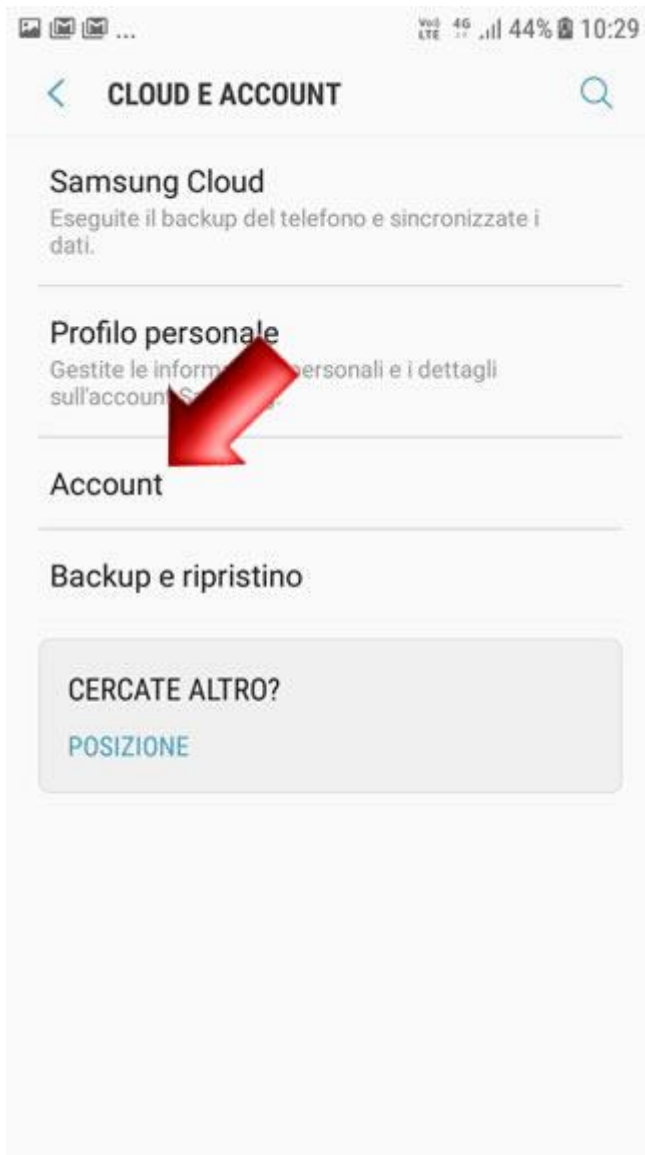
... Vo) LTE 4G 44% 10:29

CLOUD E ACCOUNT

Samsung Cloud
Eseguite il backup del telefono e sincronizzate i dati.

Profilo personale
Gestite le inform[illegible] personali e i dettagli sull'account S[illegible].

Account

Backup e ripristino

CERCATE ALTRO?
POSIZIONE